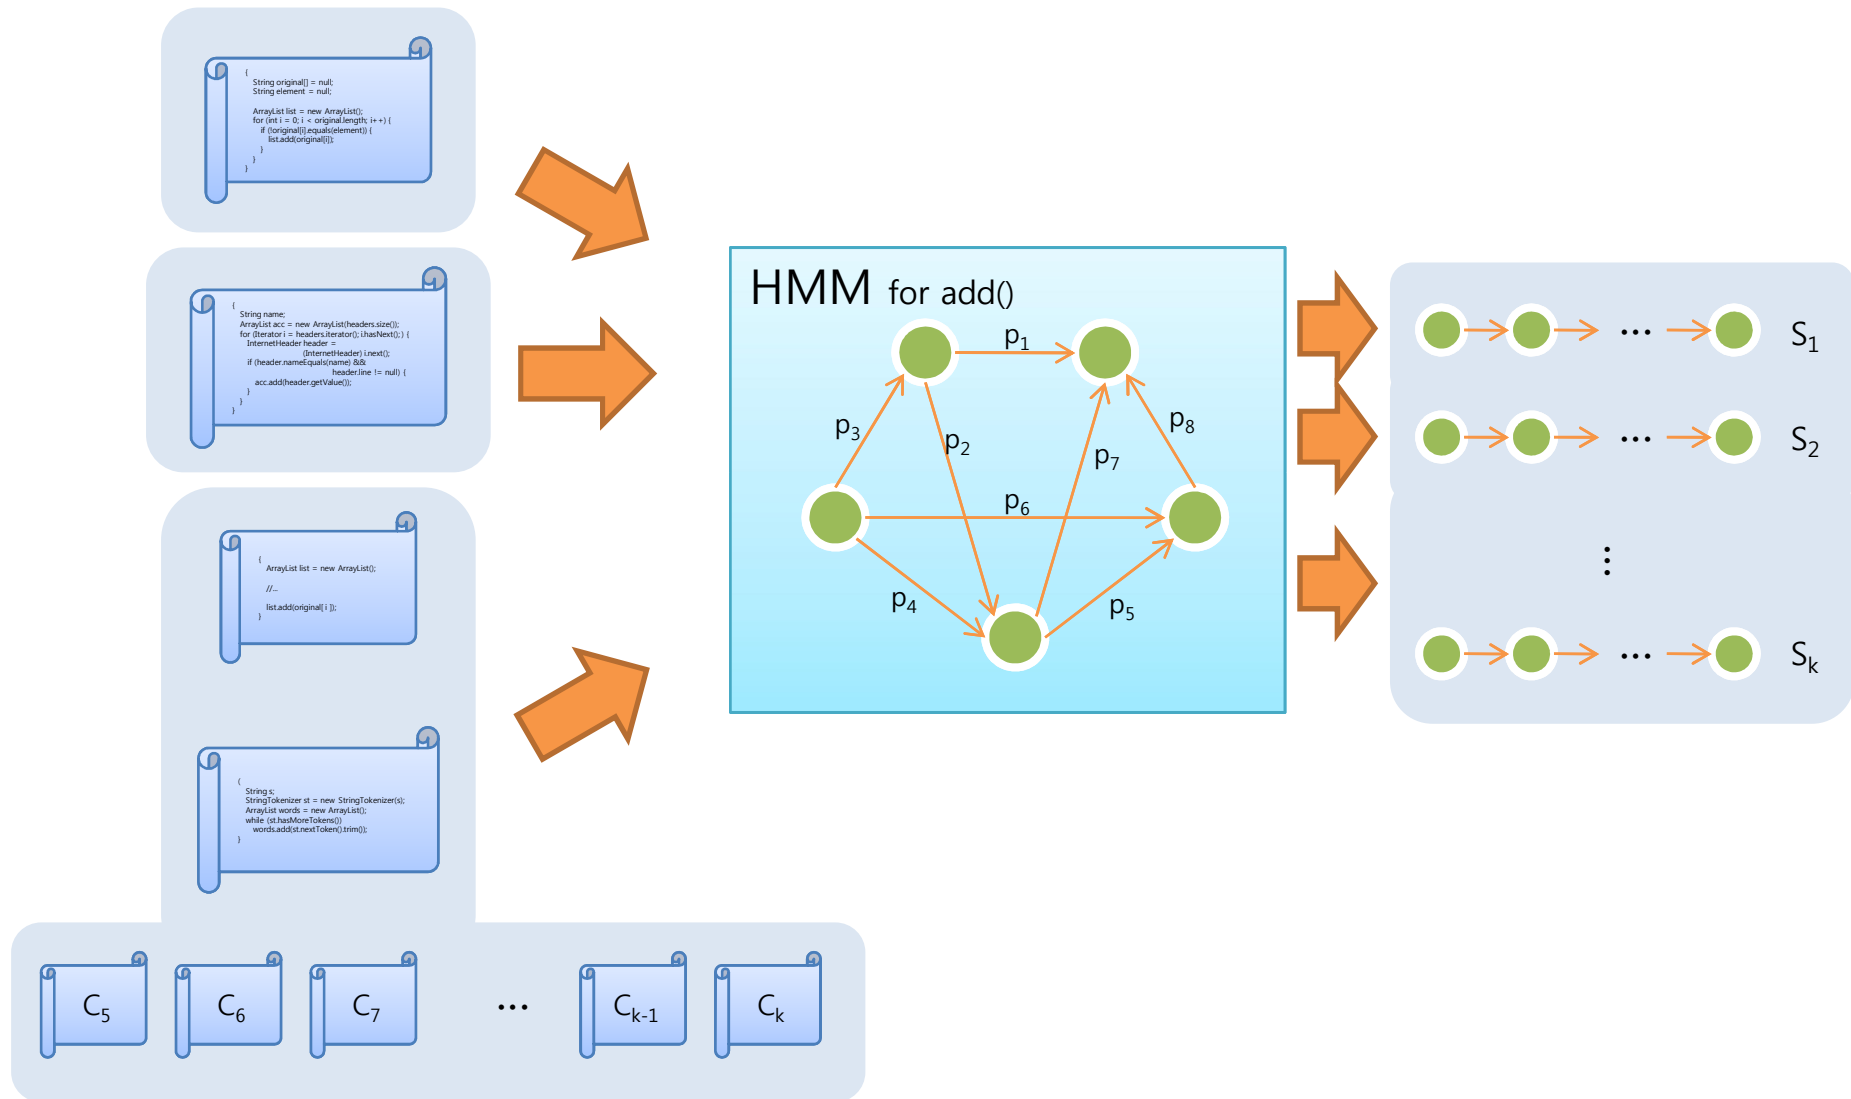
{
String original[] = null;
String element = null;

ArrayList list = new ArrayList();
for (int i = 0; i < original.length; i++) {
if (!original[i].equals(element)) {
list.add(original[i]);
}
}
}

{
String name;
ArrayList acc = new ArrayList(headers.size());
for (Iterator i = headers.iterator(); i.hasNext();) {
InternetHeader header =
(InternetHeader) i.next();
if (header.nameEquals(name) &&
header.line != null) {
acc.add(header.getValue());
}
}
}

{
ArrayList list = new ArrayList();

//...

list.add(original[ i ]);
}

{
String s;
StringTokenizer st = new StringTokenizer(s);
ArrayList words = new ArrayList();
while (st.hasMoreTokens())
words.add(st.nextToken().trim());
}

$C_5$ $C_6$ $C_7$ ... $C_{k-1}$ $C_k$

HMM for add()

$p_1$ $p_2$ $p_3$ $p_4$ $p_5$ $p_6$ $p_7$ $p_8$

... $S_1$

... $S_2$

⋮

... $S_k$